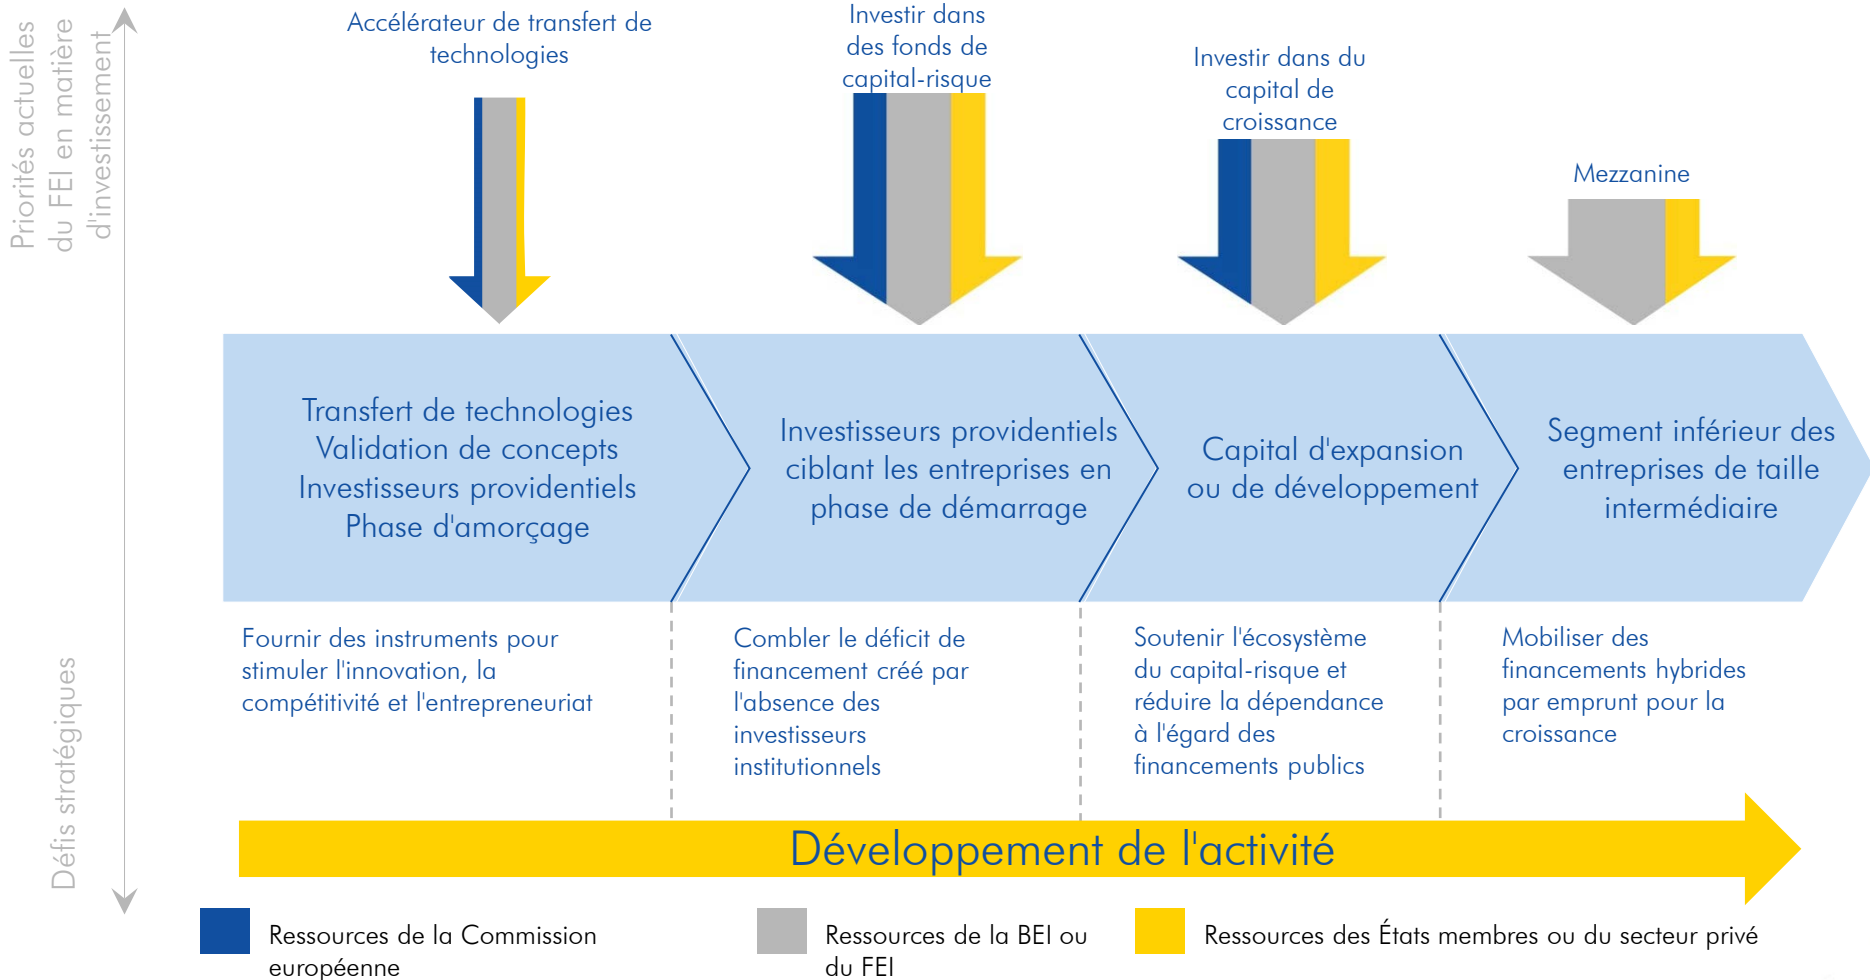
Priorités actuelles du FEI en matière d'investissement

Accélérateur de transfert de technologies

Investir dans des fonds de capital-risque

Investir dans du capital de croissance

Mezzanine

Transfert de technologies
Validation de concepts
Investisseurs providentiels
Phase d'amorçage

Investisseurs providentiels ciblant les entreprises en phase de démarrage

Capital d'expansion ou de développement

Segment inférieur des entreprises de taille intermédiaire

Fournir des instruments pour stimuler l'innovation, la compétitivité et l'entrepreneuriat

Combler le déficit de financement créé par l'absence des investisseurs institutionnels

Soutenir l'écosystème du capital-risque et réduire la dépendance à l'égard des financements publics

Mobiliser des financements hybrides par emprunt pour la croissance

Défis stratégiques

Développement de l'activité

Ressources de la Commission européenne

Ressources de la BEI ou du FEI

Ressources des États membres ou du secteur privé